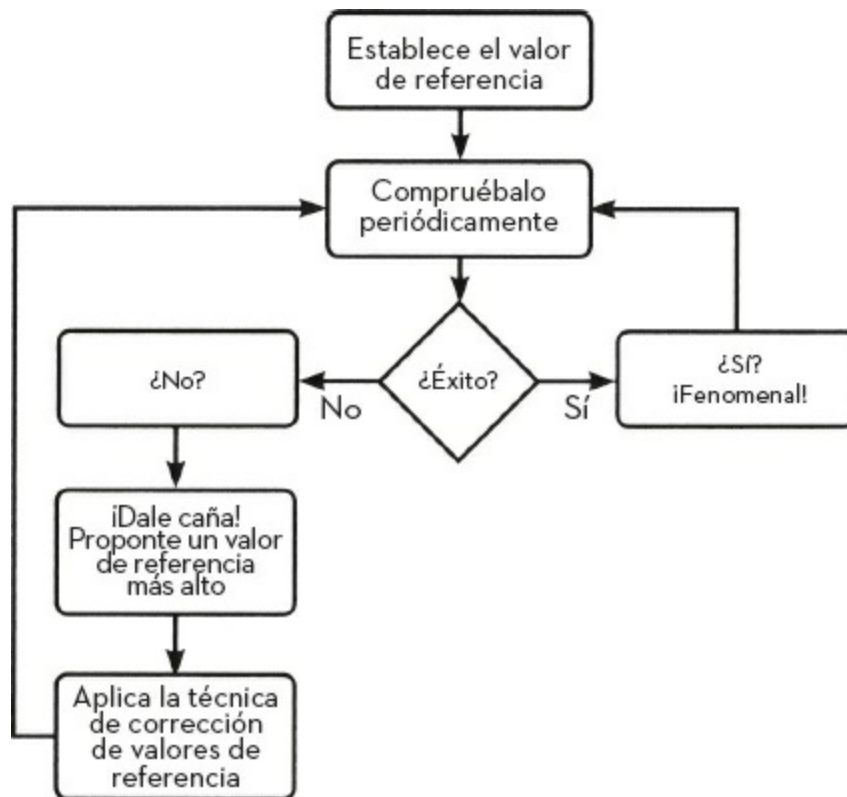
Establece el valor de referencia

Compruébalo periódicamente

¿Éxito?

No

Sí

¿No?

¿Sí? ¡Fenomenal!

¡Dale caña! Proponte un valor de referencia más alto

Aplica la técnica de corrección de valores de referencia